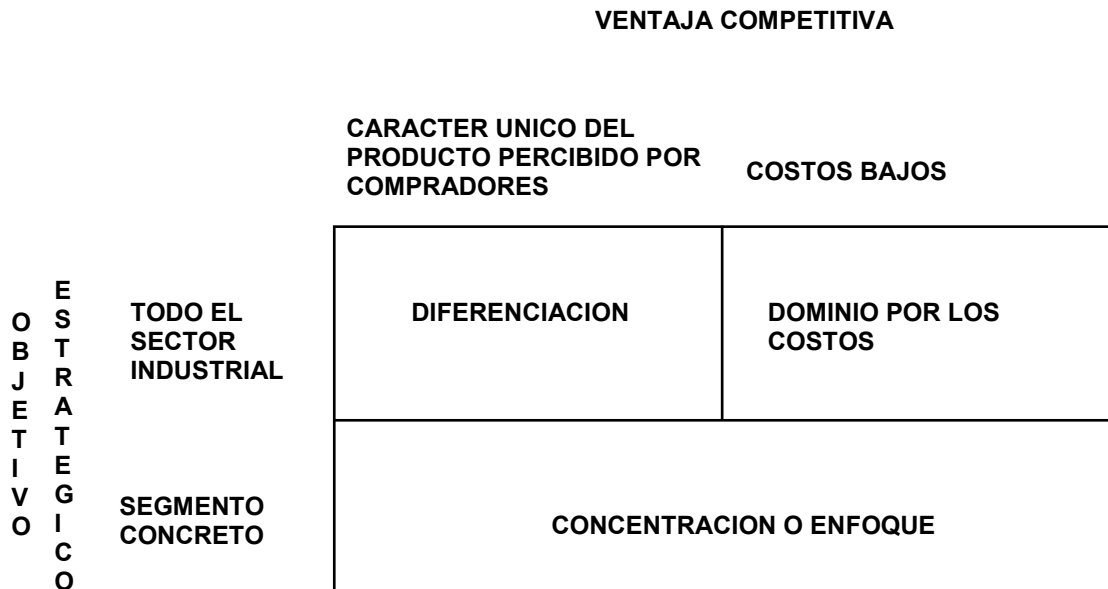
VENTAJA COMPETITIVA

CARACTER UNICO DEL PRODUCTO PERCIBIDO POR COMPRADORES

COSTOS BAJOS

OBJETIVO ESTRATEGICO

| | CARACTER UNICO DEL PRODUCTO PERCIBIDO POR COMPRADORES | COSTOS BAJOS |
|---|---|---|
| TODO EL SECTOR INDUSTRIAL | DIFERENCIACION | DOMINIO POR LOS COSTOS |
| SEGMENTO CONCRETO | CONCENTRACION O ENFOQUE | |